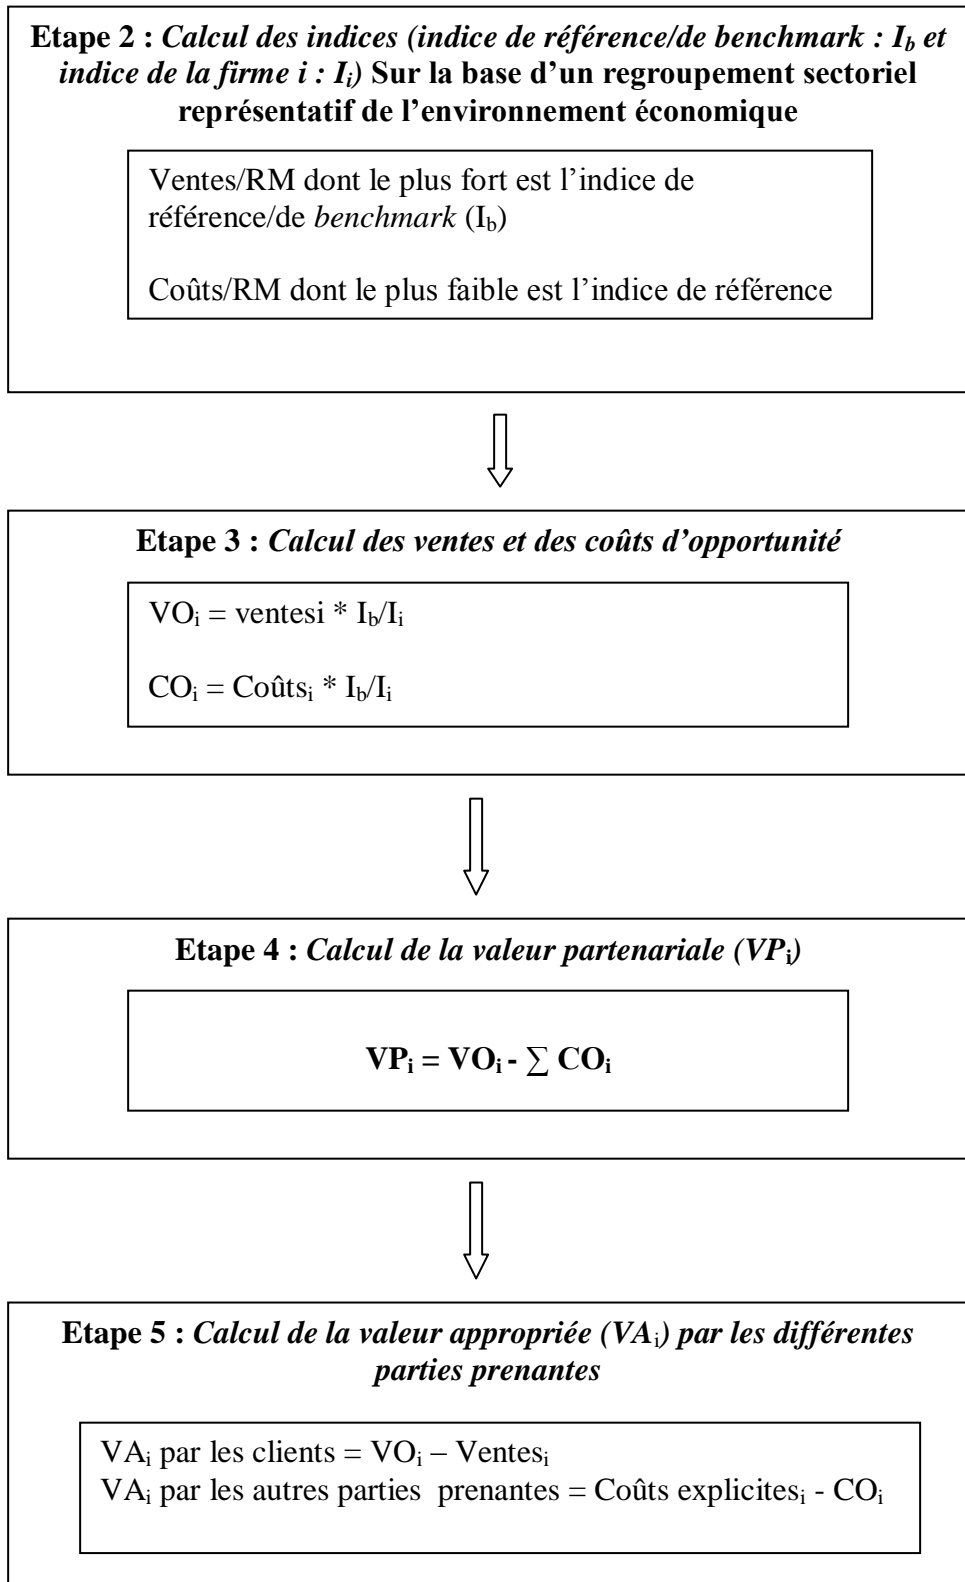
**Etape 2 :** *Calcul des indices (indice de référence/de benchmark : $I_b$ et indice de la firme i : $I_i$)* **Sur la base d'un regroupement sectoriel représentatif de l'environnement économique**

Ventes/RM dont le plus fort est l'indice de référence/de *benchmark* ($I_b$)

Coûts/RM dont le plus faible est l'indice de référence

**Etape 3 :** *Calcul des ventes et des coûts d'opportunité*

$VO_i$ = ventesi * $I_b/I_i$

$CO_i$ = Coûts$_i$ * $I_b/I_i$

**Etape 4 :** *Calcul de la valeur partenariale ($VP_i$)*

$\mathbf{VP_i = VO_i - \sum CO_i}$

**Etape 5 :** *Calcul de la valeur appropriée ($VA_i$) par les différentes parties prenantes*

$VA_i$ par les clients = $VO_i$ – Ventes$_i$
$VA_i$ par les autres parties prenantes = Coûts explicites$_i$ - $CO_i$